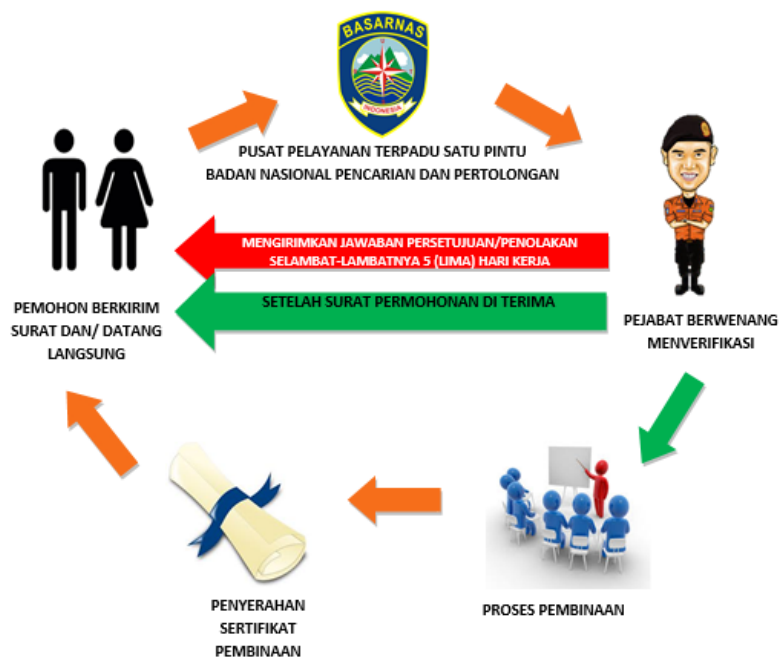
BASARNAS
INDONESIA

PUSAT PELAYANAN TERPADU SATU PINTU
BADAN NASIONAL PENCARIAN DAN PERTOLONGAN

MENGIRIMKAN JAWABAN PERSETUJUAN/PENOLAKAN
SELAMBAT-LAMBATNYA 5 (LIMA) HARI KERJA

SETELAH SURAT PERMOHONAN DI TERIMA

PEMOHON BERKIRIM SURAT DAN/ DATANG LANGSUNG

PEJABAT BERWENANG MENVERIFIKASI

PENYERAHAN SERTIFIKAT PEMBINAAN

PROSES PEMBINAAN